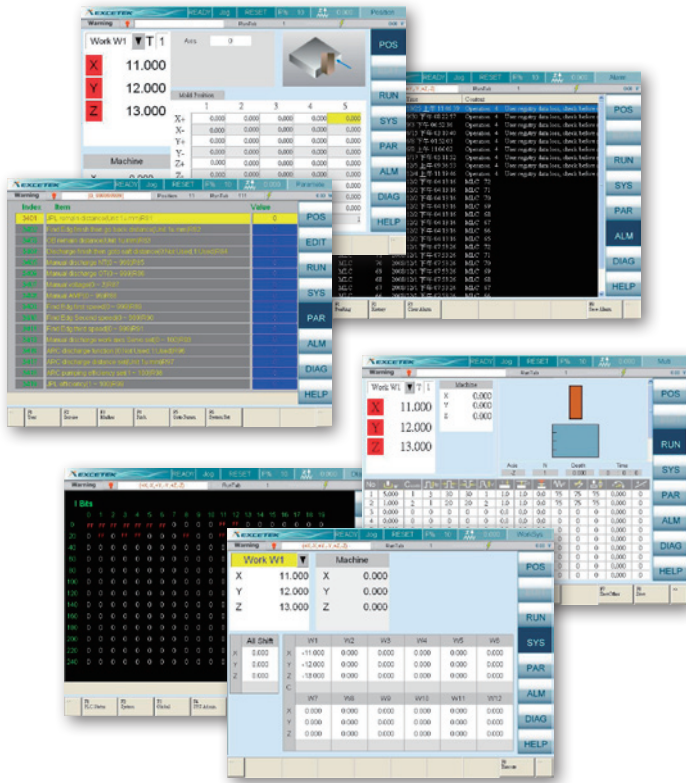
EXCETEK READY Jog RESET F% 10 0.000 Position
Warning
Work W1 T 1
Axis 0
X 11.000
Y 12.000
Z 13.000
Mold Position
1 2 3 4 5
X+ 0.000 0.000 0.000 0.000 0.000
X- 0.000 0.000 0.000 0.000 0.000
Y+ 0.000 0.000 0.000 0.000 0.000
Y- 0.000 0.000 0.000 0.000 0.000
Z+ 0.000 0.000 0.000 0.000 0.000
Machine
POS
RUN
SYS
PAR
ALM
DIAG
HELP

READY Jog RESET F% 10 0.000 Alarm
POS
RUN
SYS
PAR
ALM
DIAG
HELP

EXCETEK READY Jog RESET F% 10 0.000 Parameter
Warning
Index Item Value
3401 0
POS
EDIT
RUN
SYS
PAR
ALM
DIAG
HELP

EXCETEK READY Jog RESET F% 10 0.000 Multi
Warning
Work W1 T 1
Machine
X 11.000 X 0.000
Y 12.000 Y 0.000
Z 13.000 Z 0.000
POS
RUN
SYS
PAR
ALM
DIAG
HELP

EXCETEK READY Jog
Warning
I Bits
0 1 2 3 4 5 6 7 8 9 10 11 12 13 14 15 16 17 18 19
0
20
40
60
80
100
120
140
160
180
200
220
240

EXCETEK READY Jog RESET F% 10 0.000 WorkSys
Warning
Work W1
Machine
X 11.000 X 0.000
Y 12.000 Y 0.000
Z 13.000 Z 0.000
All Shift
X 0.000
Y 0.000
Z 0.000
| | W1 | W2 | W3 | W4 | W5 | W6 |
|---|---|---|---|---|---|---|
| X | +11.000 | 0.000 | 0.000 | 0.000 | 0.000 | 0.000 |
| Y | +12.000 | 0.000 | 0.000 | 0.000 | 0.000 | 0.000 |
| Z | +13.000 | 0.000 | 0.000 | 0.000 | 0.000 | 0.000 |
| | W7 | W8 | W9 | W10 | W11 | W12 |
| X | 0.000 | 0.000 | 0.000 | 0.000 | 0.000 | 0.000 |
| Y | 0.000 | 0.000 | 0.000 | 0.000 | 0.000 | 0.000 |
| Z | 0.000 | 0.000 | 0.000 | 0.000 | 0.000 | 0.000 |
POS
RUN
SYS
PAR
ALM
DIAG
HELP